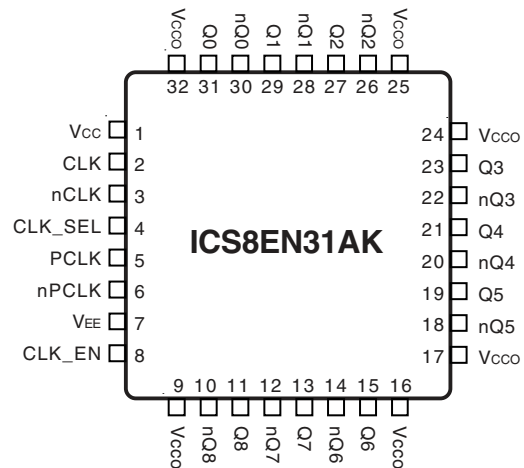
VCCO Q0 nQ0 Q1 nQ1 Q2 nQ2 VCCO

32 31 30 29 28 27 26 25

VCC 1
CLK 2
nCLK 3
CLK_SEL 4
PCLK 5
nPCLK 6
VEE 7
CLK_EN 8

ICS8EN31AK

24 VCCO
23 Q3
22 nQ3
21 Q4
20 nQ4
19 Q5
18 nQ5
17 VCCO

9 10 11 12 13 14 15 16

VCCO nQ8 Q8 nQ7 Q7 nQ6 Q6 VCCO